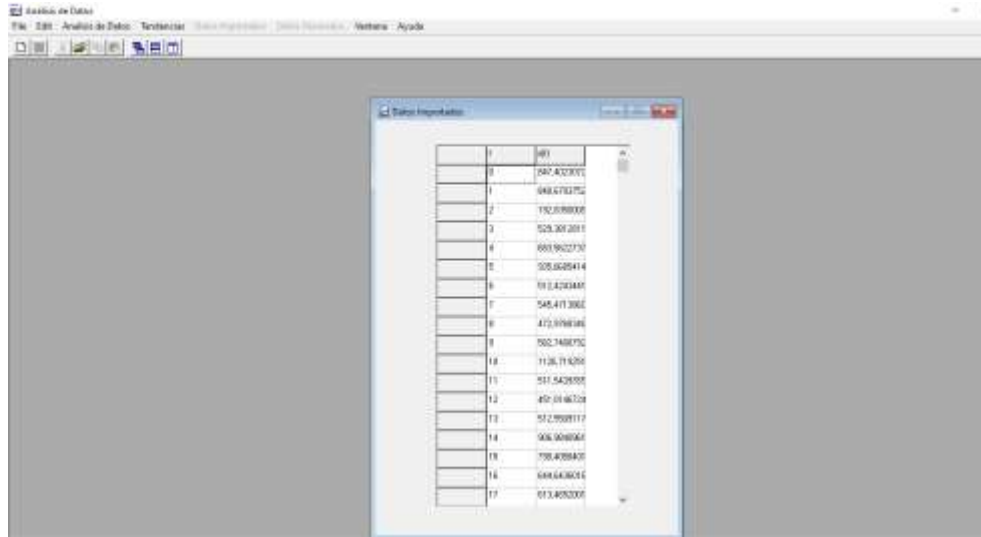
Análisis de Datos

File Edit Análisis de Datos Tendencias Datos Importados Datos Generados Ventana Ayuda

Datos Importados

| | t | |
|---|---|---|
| | 0 | 847,402307 |
| | 1 | 848,6793752 |
| | 2 | 792,8356008 |
| | 3 | 529,3012011 |
| | 4 | 660,5622733 |
| | 5 | 535,6685414 |
| | 6 | 512,4243445 |
| | 7 | 545,4113862 |
| | 8 | 472,5768346 |
| | 9 | 592,7468752 |
| | 10 | 1126,719258 |
| | 11 | 531,5426555 |
| | 12 | 451,0146724 |
| | 13 | 512,9558117 |
| | 14 | 906,9098561 |
| | 15 | 758,4088400 |
| | 16 | 644,6436615 |
| | 17 | 613,4652008 |